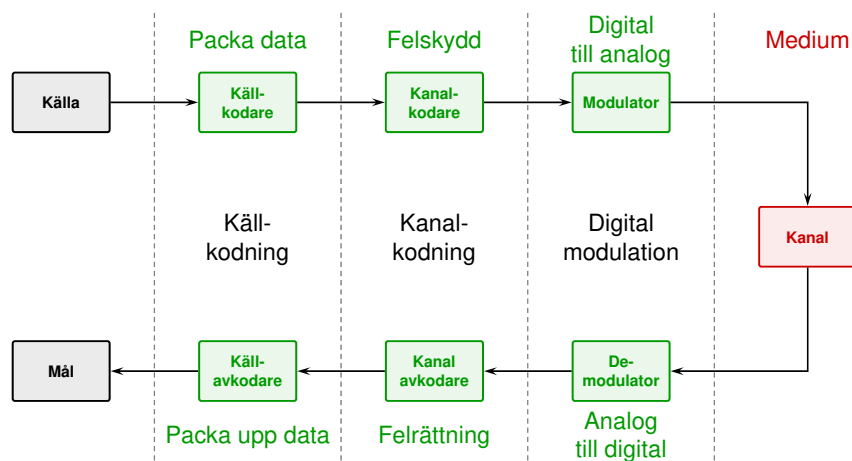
Packa data
Felskydd
Digital till analog
Medium

Källa
Käll-kodare
Kanal-kodare
Modulator

Käll-kodning
Kanal-kodning
Digital modulation
Kanal

Mål
Käll-avkodare
Kanal avkodare
De-modulator

Packa upp data
Felrättning
Analog till digital